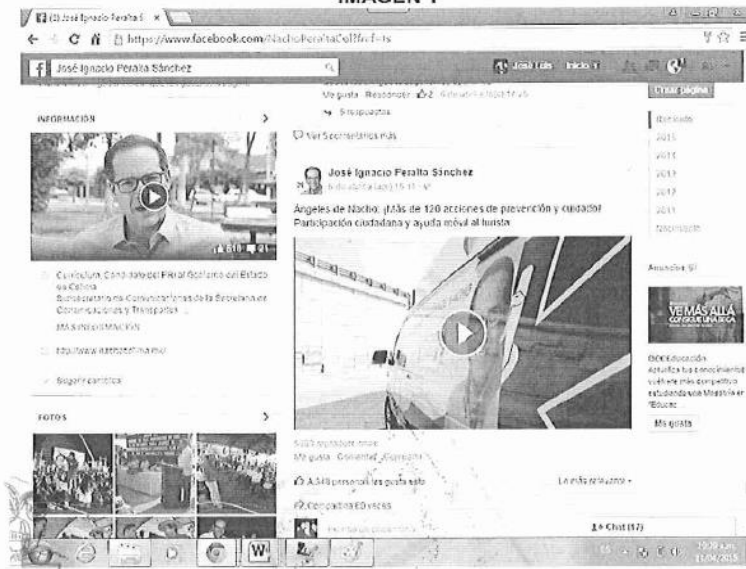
IMAGEN 1

(3) José Ignacio Peralta S

https://www.facebook.com/NachoPeraltaCol?fref=ts

José Ignacio Peralta Sánchez

José Luis Inicio 1

Me gusta · Responder · 2 · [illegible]

5 respuestas

Crear página

INFORMACIÓN

Ver 5 comentarios más

Destacado
2015
2014
2013
2012
2011
Nacimiento

José Ignacio Peralta Sánchez
6 de abril a las 15:11

Ángeles de Nacho: ¡Más de 120 acciones de prevención y cuidado! Participación ciudadana y ayuda móvil al turista.

Curriculum, Candidato del PRI al Gobierno del Estado de Colima
Subsecretario de Comunicaciones de la Secretaría de Comunicaciones y Transportes
MÁS INFORMACIÓN

http://www.nachoparalima.mx/

Sugerir cambios

Anuncios

VE MÁS ALLÁ

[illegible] Educación
Actualiza tus conocimientos y sé más competitivo estudiando una Maestría en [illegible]

Me gusta

FOTOS

5.023 reproducciones
Me gusta · Comentar · Compartir

A 349 personas les gusta esto

Lo más relevante

Compartido 80 veces

Chat (17)

10:39 a.m.
11/04/2015